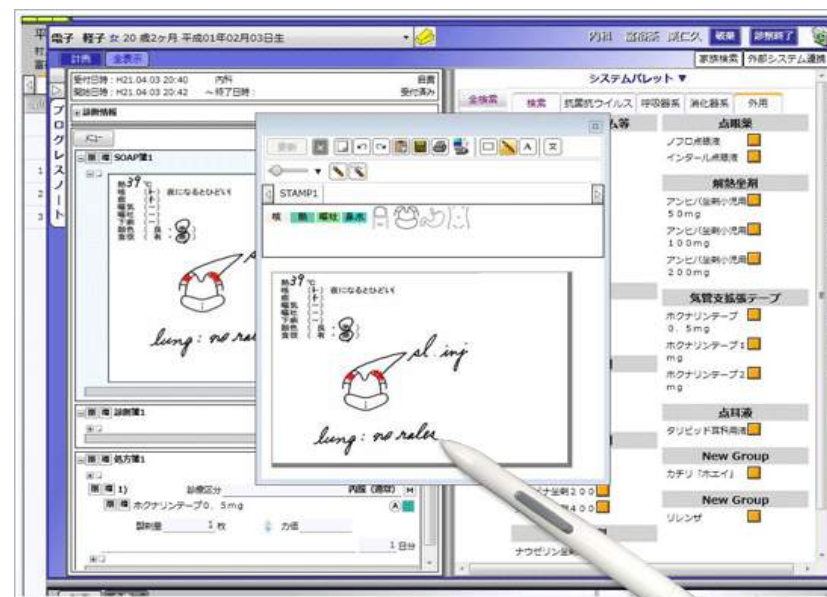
電子 軽子 女 20 歳2ヶ月 平成01年02月03日生

内科 診察終了

計画 全表示

家族検索 外部システム連携

受付日時：H21.04.03 20:40 内科
開始日時：H21.04.03 20:42 ～終了日時：

受付済み

プログレスノート

診療情報

SOAP欄1

熱 39 ℃
咳 (+)
鼻汁 (+)
嘔吐 (−)
下痢 (−)
顔色 (良・不良)
食欲

夜になるとひどい!

lung: no rales

診断欄1

処方欄1

1)

ホクナリンテープ0．5mg

1 枚

1 日分

STAMP1

咳 熱 嘔吐 鼻水

熱 39 ℃
夜になるとひどい!

sl. inj

lung: no rales

システムパレット ▼

全検索 検索 抗菌抗ウイルス 呼吸器系 消化器系 外用

点眼薬
ノフロ点眼液
インタール点眼液

解熱坐剤
アンヒバ坐剤小児用 50mg
アンヒバ坐剤小児用 100mg
アンヒバ坐剤小児用 200mg

気管支拡張テープ
ホクナリンテープ 0．5mg
ホクナリンテープ1mg
ホクナリンテープ2mg

点耳液
タリビッド耳科用液

New Group
カデリ「ホエイ」

New Group
リレンザ

ナウゼリン坐剤